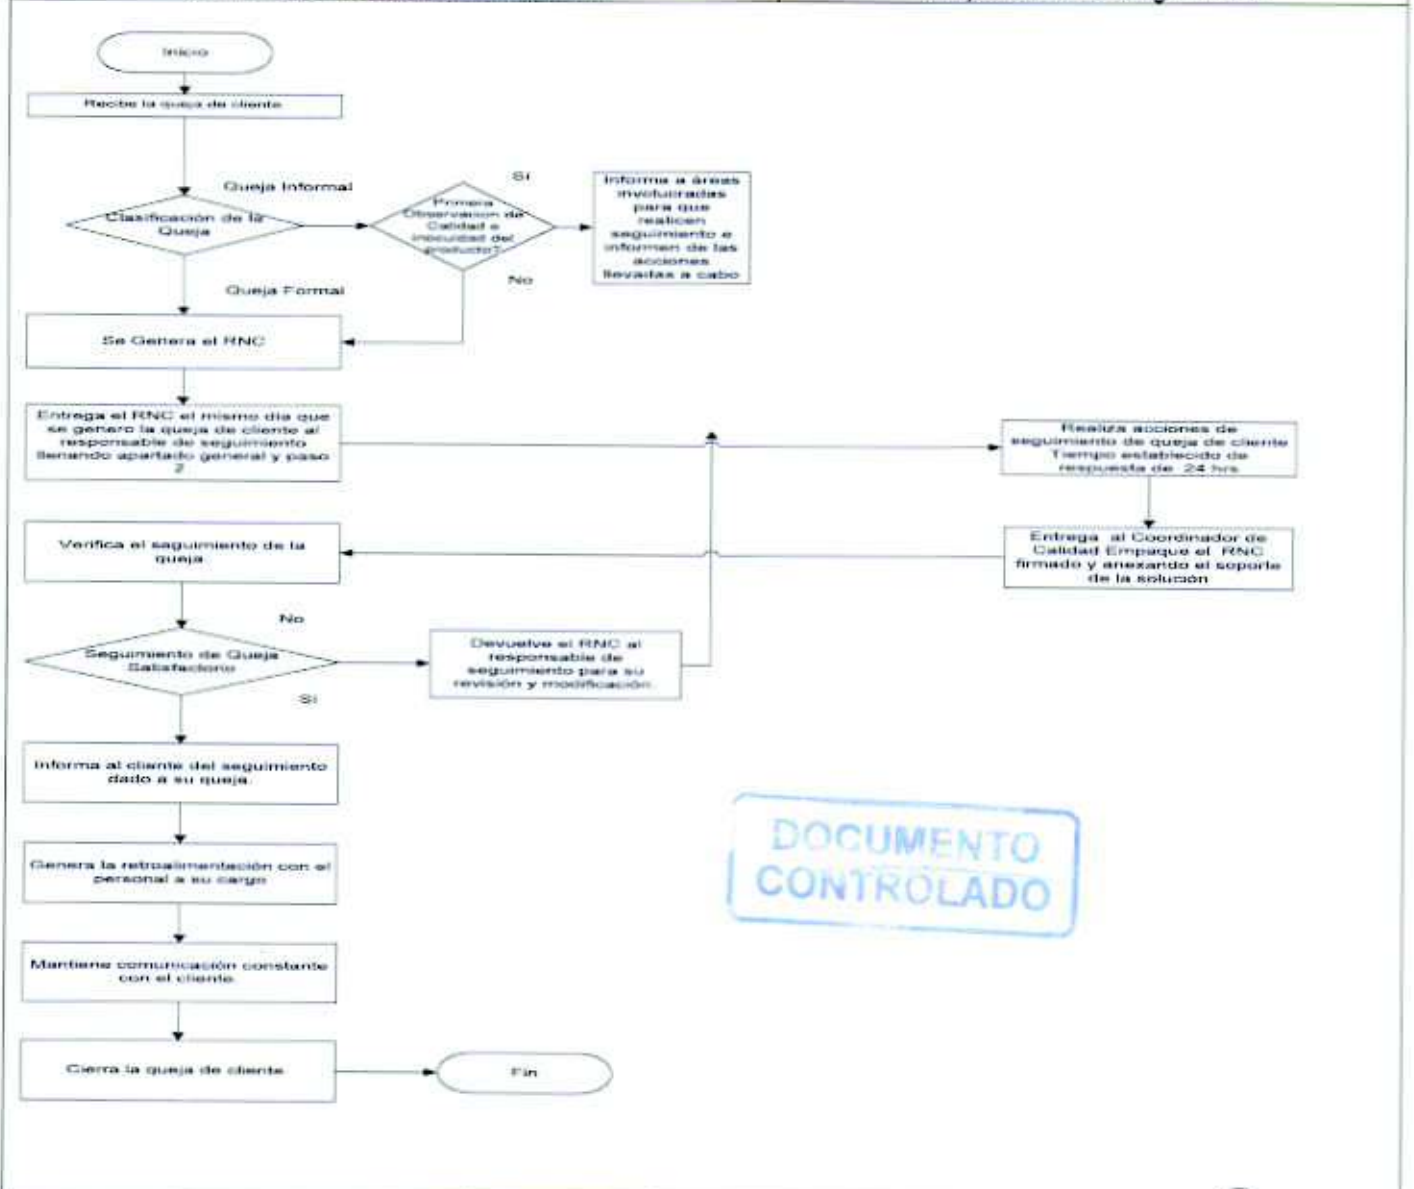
Inicio

Recibe la queja de cliente

Queja Informal

Clasificación de la Queja

Primera Observación de Calidad o inocuidad del producto?

Si

Informa a áreas involucradas para que realicen seguimiento e informen de las acciones llevadas a cabo

No

Queja Formal

Se Genera el RNC

Entrega el RNC el mismo día que se generó la queja de cliente al responsable de seguimiento llenando apartado general y paso 2

Realiza acciones de seguimiento de queja de cliente Tiempo establecido de respuesta de 24 hrs

Entrega al Coordinador de Calidad Empaque el RNC firmado y anexando el soporte de la solución

Verifica el seguimiento de la queja

No

Seguimiento de Queja Satisfactorio

Devuelve el RNC al responsable de seguimiento para su revisión y modificación

Si

Informa al cliente del seguimiento dado a su queja.

Genera la retroalimentación con el personal a su cargo

Mantiene comunicación constante con el cliente

Cierra la queja de cliente

Fin

DOCUMENTO CONTROLADO